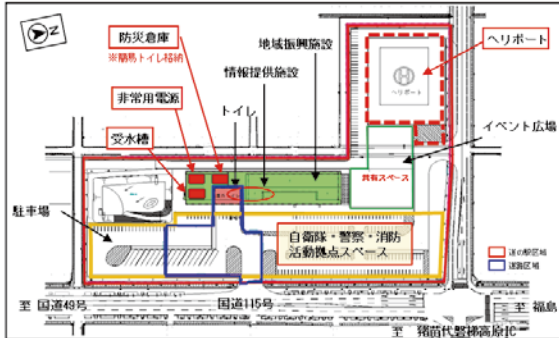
N

防災倉庫
※簡易トイレ格納

非常用電源

受水槽

地域振興施設

情報提供施設

トイレ

ヘリポート

ヘリポート

イベント広場

共有スペース

駐車場

自衛隊・警察・消防
活動拠点スペース

道の駅区域
道路区域

至 国道49号

国道115号

至 福島

至 猪苗代磐梯高原IC